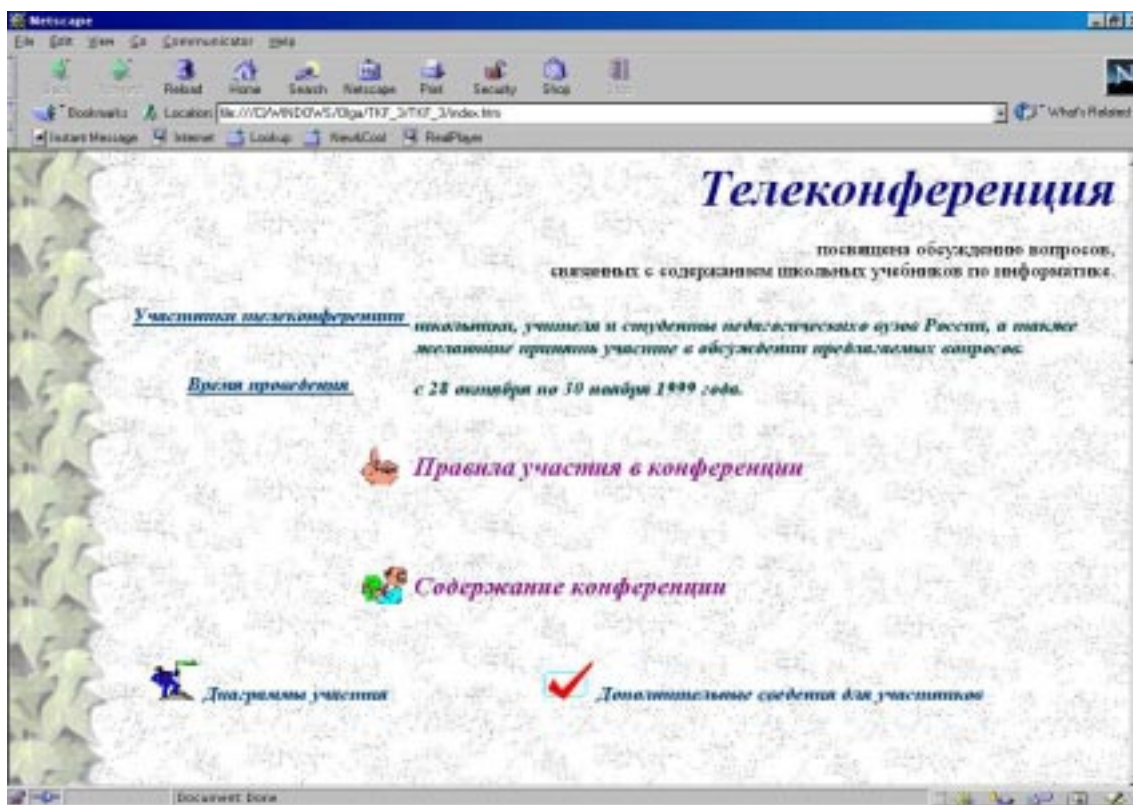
Netscape

File Edit View Go Communicator Help

Back Forward Reload Home Search Netscape Print Security Shop Stop

Bookmarks Location: file:///C|/WINDOWS/Olga/TKF_3/TKF_3/index.htm What's Related

Instant Message Internet Lookup New&Cool RealPlayer

Телеконференция

посвящена обсуждению вопросов, связанных с содержанием школьных учебников по информатике.

Участники телеконференции школьники, учителя и студенты педагогических вузов России, а также желающие принять участие в обсуждении предлагаемых вопросов.

Время проведения с 28 октября по 30 ноября 1999 года.

Правила участия в конференции

Содержание конференции

Диаграммы участия

Дополнительные сведения для участников

Document: Done